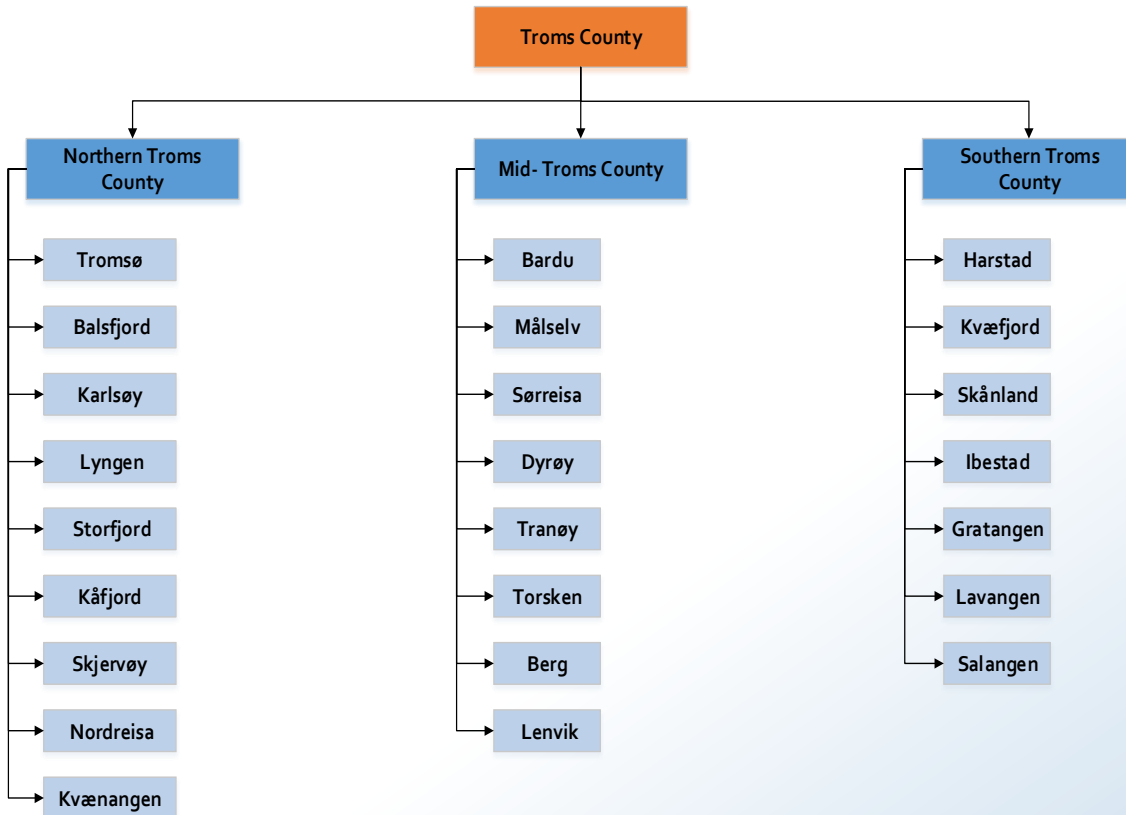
Troms County

Northern Troms County

Tromsø

Balsfjord

Karlsøy

Lyngen

Storfjord

Kåfjord

Skjervøy

Nordreisa

Kvænangen

Mid- Troms County

Bardu

Målselv

Sørreisa

Dyrøy

Tranøy

Torsken

Berg

Lenvik

Southern Troms County

Harstad

Kvæfjord

Skånland

Ibestad

Gratangen

Lavangen

Salangen